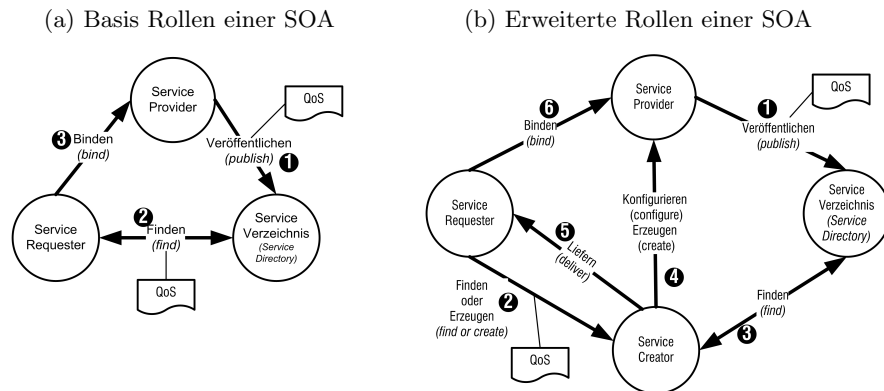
(a) Basis Rollen einer SOA

Service Provider

QoS

3 Binden (bind)

Veröffentlichen (publish) 1

Service Requester

2 Finden (find)

Service Verzeichnis (Service Directory)

QoS

(b) Erweiterte Rollen einer SOA

6 Binden (bind)

Service Provider

QoS

1 Veröffentlichen (publish)

Service Requester

5 Liefern (deliver)

Konfigurieren (configure) Erzeugen (create)

4

Service Verzeichnis (Service Directory)

Finden oder Erzeugen (find or create)

2

Finden (find)

3

QoS

Service Creator